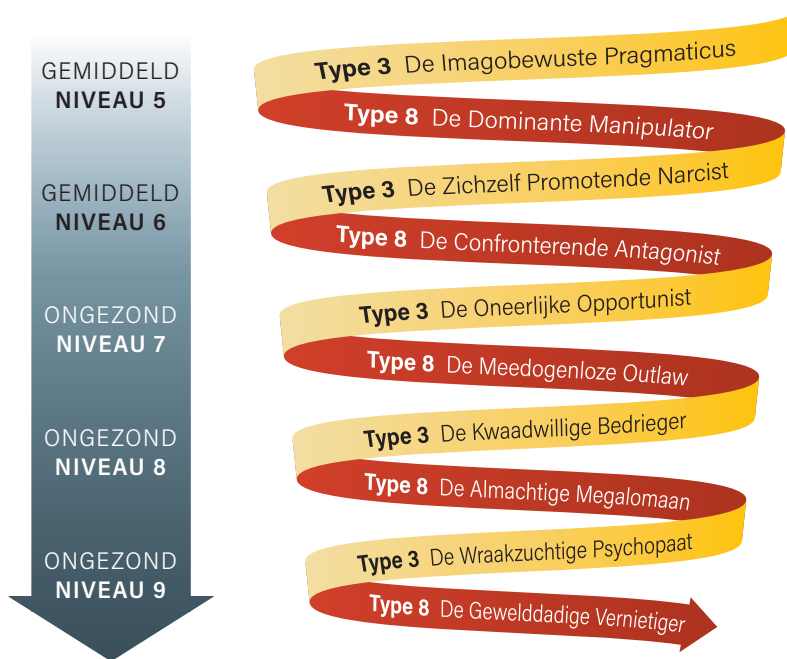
GEMIDDELD
NIVEAU 5

GEMIDDELD
NIVEAU 6

ONGEZOND
NIVEAU 7

ONGEZOND
NIVEAU 8

ONGEZOND
NIVEAU 9

Type 3 De Imagobewuste Pragmaticus

Type 8 De Dominante Manipulator

Type 3 De Zichzelf Promotende Narcist

Type 8 De Confronterende Antagonist

Type 3 De Oneerlijke Opportunist

Type 8 De Meedogenloze Outlaw

Type 3 De Kwaadwillige Bedrieger

Type 8 De Almachtige Megalomaan

Type 3 De Wraakzuchtige Psychopaat

Type 8 De Gewelddadige Vernietiger